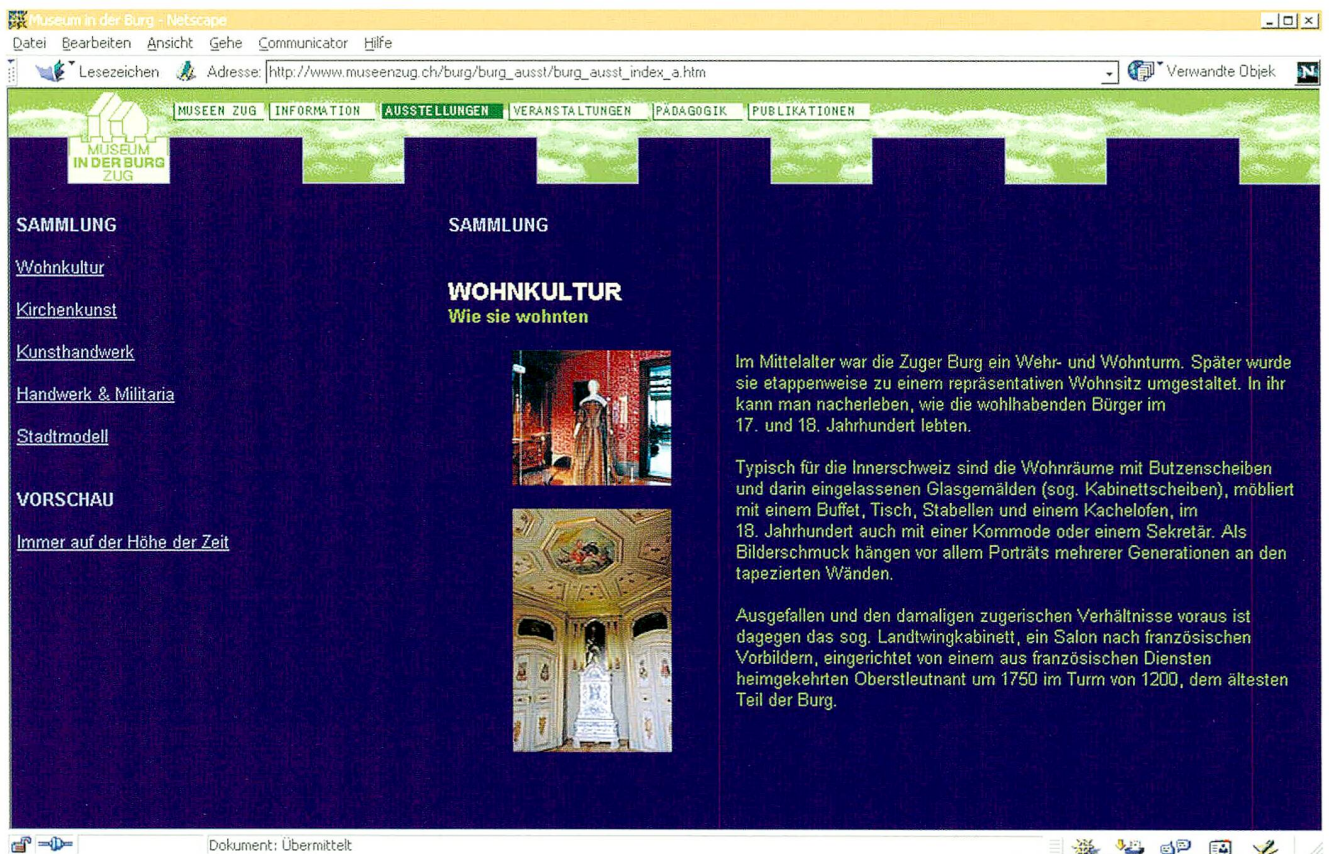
Museum in der Burg - Netscape

Datei Bearbeiten Ansicht Gehe Communicator Hilfe

Lesezeichen Adresse: http://www.museenzug.ch/burg/burg_ausst/burg_ausst_index_a.htm Verwandte Objek

MUSEEN ZUG INFORMATION AUSSTELLUNGEN VERANSTALTUNGEN PÄDAGOGIK PUBLIKATIONEN

MUSEUM IN DER BURG ZUG

SAMMLUNG

Wohnkultur

Kirchenkunst

Kunsthandwerk

Handwerk & Militaria

Stadtmodell

VORSCHAU

Immer auf der Höhe der Zeit

SAMMLUNG

WOHNKULTUR
Wie sie wohnten

Im Mittelalter war die Zuger Burg ein Wehr- und Wohnturm. Später wurde sie etappenweise zu einem repräsentativen Wohnsitz umgestaltet. In ihr kann man nacherleben, wie die wohlhabenden Bürger im 17. und 18. Jahrhundert lebten.

Typisch für die Innerschweiz sind die Wohnräume mit Butzenscheiben und darin eingelassenen Glasgemälden (sog. Kabinettscheiben), möbliert mit einem Buffet, Tisch, Stabellen und einem Kachelofen, im 18. Jahrhundert auch mit einer Kommode oder einem Sekretär. Als Bilderschmuck hängen vor allem Porträts mehrerer Generationen an den tapezierten Wänden.

Ausgefallen und den damaligen zugerischen Verhältnisse voraus ist dagegen das sog. Landtwingkabinett, ein Salon nach französischen Vorbildern, eingerichtet von einem aus französischen Diensten heimgekehrten Oberstleutnant um 1750 im Turm von 1200, dem ältesten Teil der Burg.

Dokument: Übermittelt